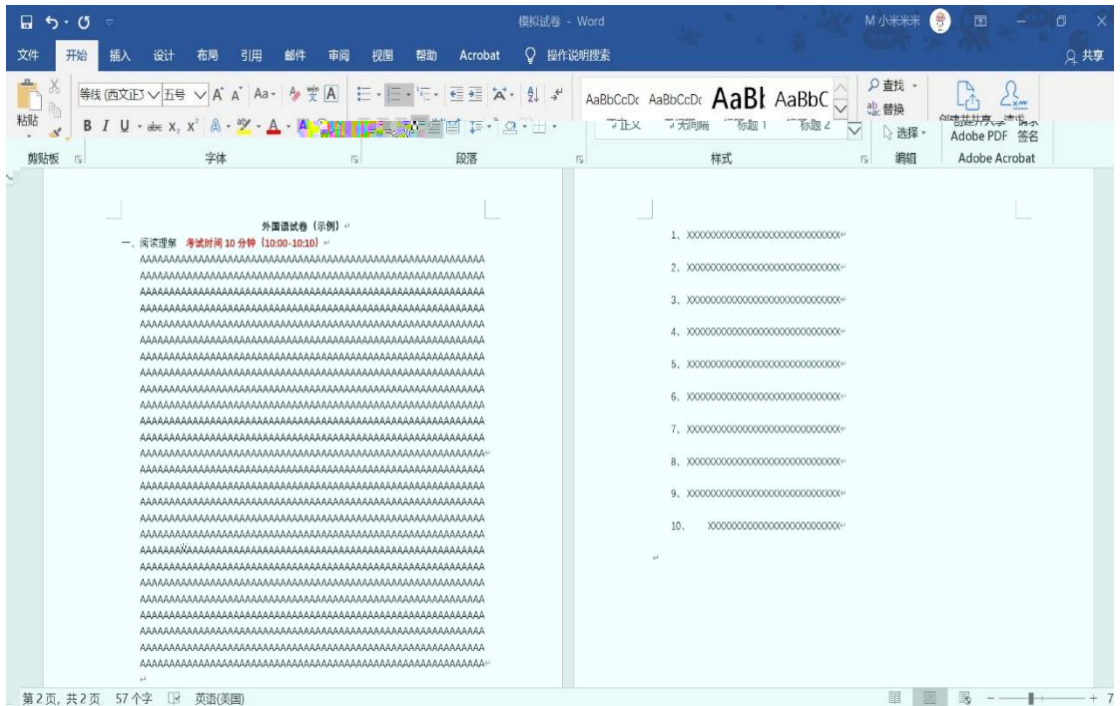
模拟试卷 - Word

M 小米米米

文件 开始 插入 设计 布局 引用 邮件 审阅 视图 帮助 Acrobat 操作说明搜索 共享

粘贴 剪贴板

等线 (西文正文) 五号 A A Aa 字体

B I U abc $x_2$ $x^2$ A

段落

AaBbCcDc AaBbCcDc AaBl AaBbC
正文 无间隔 标题 1 标题 2
样式

查找 替换 选择 编辑

创建并共享 Adobe PDF 请求签名 Adobe Acrobat

外国语试卷（示例）

一、阅读理解 考试时间 10 分钟（10:00-10:10）

AAAAAAAAAAAAAAAAAAAAAAAAAAAAAAAAAAAAAAAAAAAAAAAAAA
AAAAAAAAAAAAAAAAAAAAAAAAAAAAAAAAAAAAAAAAAAAAAAAAAA
AAAAAAAAAAAAAAAAAAAAAAAAAAAAAAAAAAAAAAAAAAAAAAAAAA
AAAAAAAAAAAAAAAAAAAAAAAAAAAAAAAAAAAAAAAAAAAAAAAAAA
AAAAAAAAAAAAAAAAAAAAAAAAAAAAAAAAAAAAAAAAAAAAAAAAAA
AAAAAAAAAAAAAAAAAAAAAAAAAAAAAAAAAAAAAAAAAAAAAAAAAA
AAAAAAAAAAAAAAAAAAAAAAAAAAAAAAAAAAAAAAAAAAAAAAAAAA
AAAAAAAAAAAAAAAAAAAAAAAAAAAAAAAAAAAAAAAAAAAAAAAAAA
AAAAAAAAAAAAAAAAAAAAAAAAAAAAAAAAAAAAAAAAAAAAAAAAAA
AAAAAAAAAAAAAAAAAAAAAAAAAAAAAAAAAAAAAAAAAAAAAAAAAA
AAAAAAAAAAAAAAAAAAAAAAAAAAAAAAAAAAAAAAAAAAAAAAAAAA
AAAAAAAAAAAAAAAAAAAAAAAAAAAAAAAAAAAAAAAAAAAAAAAAAA
AAAAAAAAAAAAAAAAAAAAAAAAAAAAAAAAAAAAAAAAAAAAAAAAAA
AAAAAAAAAAAAAAAAAAAAAAAAAAAAAAAAAAAAAAAAAAAAAAAAAA
AAAAAAAAAAAAAAAAAAAAAAAAAAAAAAAAAAAAAAAAAAAAAAAAAA
AAAAAAAAAAAAAAAAAAAAAAAAAAAAAAAAAAAAAAAAAAAAAAAAAA
AAAAAAAAAAAAAAAAAAAAAAAAAAAAAAAAAAAAAAAAAAAAAAAAAA
AAAAAAAAAAAAAAAAAAAAAAAAAAAAAAAAAAAAAAAAAAAAAAAAAA
AAAAAAAAAAAAAAAAAAAAAAAAAAAAAAAAAAAAAAAAAAAAAAAAAA
AAAAAAAAAAAAAAAAAAAAAAAAAAAAAAAAAAAAAAAAAAAAAAAAAA
AAAAAAAAAAAAAAAAAAAAAAAAAAAAAAAAAAAAAAAAAAAAAAAAAA
AAAAAAAAAAAAAAAAAAAAAAAAAAAAAAAAAAAAAAAAAAAAAAAAAA
AAAAAAAAAAAAAAAAAAAAAAAAAAAAAAAAAAAAAAAAAAAAAAAAAA
AAAAAAAAAAAAAAAAAAAAAAAAAAAAAAAAAAAAAAAAAAAAAAAAAA
AAAAAAAAAAAAAAAAAAAAAAAAAAAAAAAAAAAAAAAAAAAAAAAAAA
AAAAAAAAAAAAAAAAAAAAAAAAAAAAAAAAAAAAAAAAAAAAAAAAAA
AAAAAAAAAAAAAAAAAAAAAAAAAAAAAAAAAAAAAAAAAAAAAAAAAA
AAAAAAAAAAAAAAAAAAAAAAAAAAAAAAAAAAAAAAAAAAAAAAAAAA

1、XXXXXXXXXXXXXXXXXXXXXXXXXXXXXXXX
2、XXXXXXXXXXXXXXXXXXXXXXXXXXXXXXXX
3、XXXXXXXXXXXXXXXXXXXXXXXXXXXXXXXX
4、XXXXXXXXXXXXXXXXXXXXXXXXXXXXXXXX
5、XXXXXXXXXXXXXXXXXXXXXXXXXXXXXXXX
6、XXXXXXXXXXXXXXXXXXXXXXXXXXXXXXXX
7、XXXXXXXXXXXXXXXXXXXXXXXXXXXXXXXX
8、XXXXXXXXXXXXXXXXXXXXXXXXXXXXXXXX
9、XXXXXXXXXXXXXXXXXXXXXXXXXXXXXXXX
10、XXXXXXXXXXXXXXXXXXXXXXXXXXXXXX

第 2 页，共 2 页 57 个字 英语(美国)